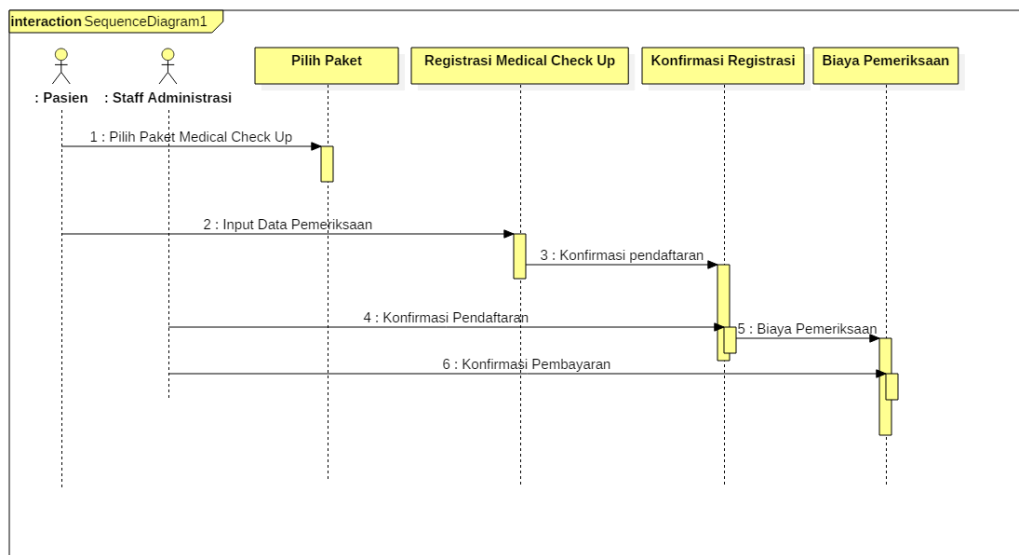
interaction SequenceDiagram1

: Pasien

: Staff Administrasi

Pilih Paket

Registrasi Medical Check Up

Konfirmasi Registrasi

Biaya Pemeriksaan

1 : Pilih Paket Medical Check Up

2 : Input Data Pemeriksaan

3 : Konfirmasi pendaftaran

4 : Konfirmasi Pendaftaran

5 : Biaya Pemeriksaan

6 : Konfirmasi Pembayaran